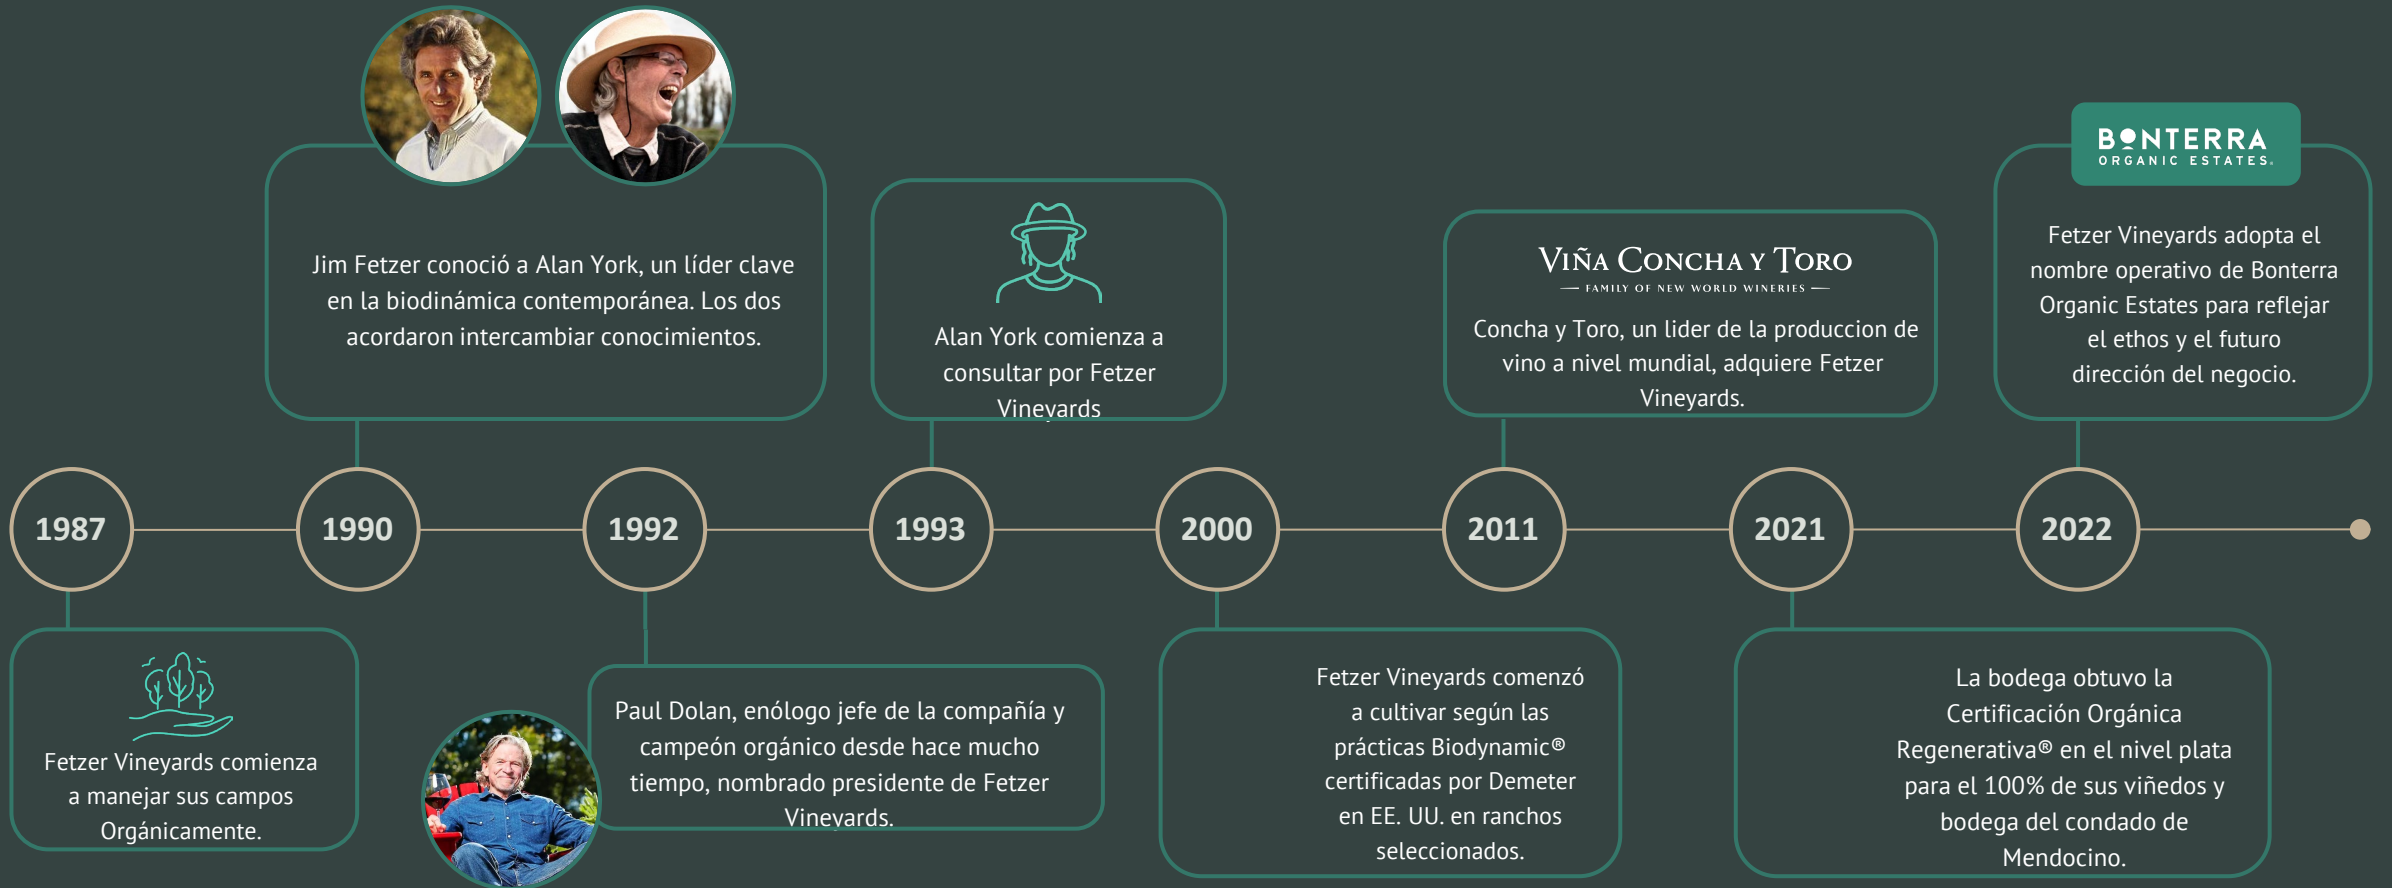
Jim Fetzer conoció a Alan York, un líder clave en la biodinámica contemporánea. Los dos acordaron intercambiar conocimientos.

Alan York comienza a consultar por Fetzer Vineyards

Viña Concha y Toro
— FAMILY OF NEW WORLD WINERIES —

Concha y Toro, un lider de la produccion de vino a nivel mundial, adquiere Fetzer Vineyards.

BONTERRA
ORGANIC ESTATES.

Fetzer Vineyards adopta el nombre operativo de Bonterra Organic Estates para reflejar el ethos y el futuro dirección del negocio.

1987

1990

1992

1993

2000

2011

2021

2022

Fetzer Vineyards comienza a manejar sus campos Orgánicamente.

Paul Dolan, enólogo jefe de la compañía y campeón orgánico desde hace mucho tiempo, nombrado presidente de Fetzer Vineyards.

Fetzer Vineyards comenzó a cultivar según las prácticas Biodynamic® certificadas por Demeter en EE. UU. en ranchos seleccionados.

La bodega obtuvo la Certificación Orgánica Regenerativa® en el nivel plata para el 100% de sus viñedos y bodega del condado de Mendocino.